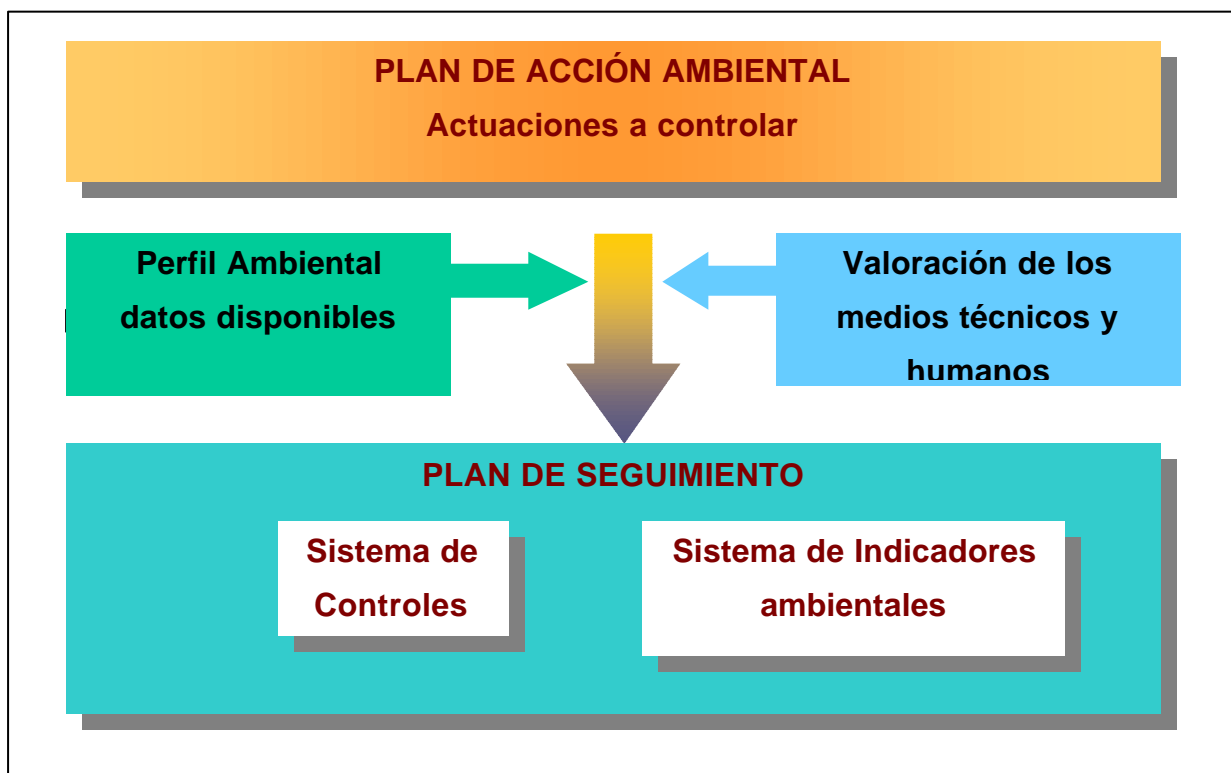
PLAN DE ACCIÓN AMBIENTAL
Actuaciones a controlar

Perfil Ambiental datos disponibles

Valoración de los medios técnicos y humanos

PLAN DE SEGUIMIENTO

Sistema de Controles

Sistema de Indicadores ambientales